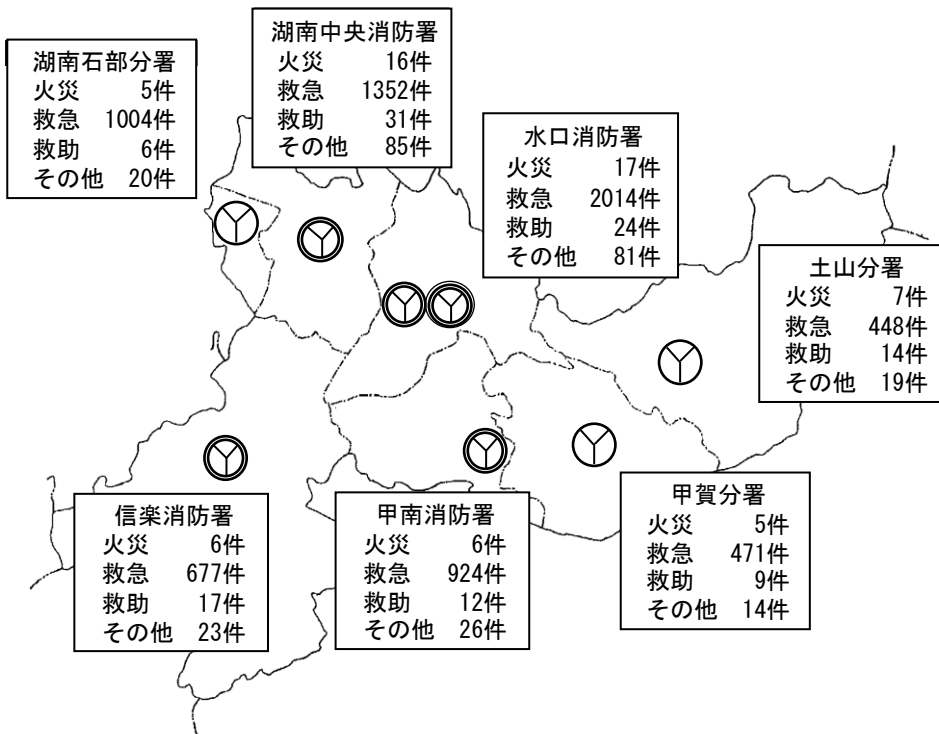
湖南石部分署
火災 5件
救急 1004件
救助 6件
その他 20件

湖南中央消防署
火災 16件
救急 1352件
救助 31件
その他 85件

水口消防署
火災 17件
救急 2014件
救助 24件
その他 81件

土山分署
火災 7件
救急 448件
救助 14件
その他 19件

信楽消防署
火災 6件
救急 677件
救助 17件
その他 23件

甲南消防署
火災 6件
救急 924件
救助 12件
その他 26件

甲賀分署
火災 5件
救急 471件
救助 9件
その他 14件